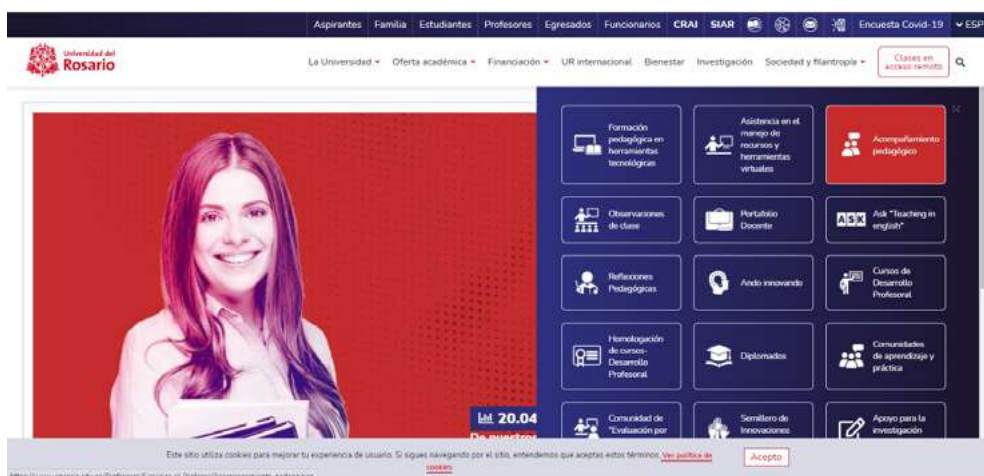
Aspirantes Familia Estudiantes Profesores Egresados Funcionarios CRAI SIAR Encuesta Covid-19 ESP

Universidad del Rosario

La Universidad Oferta académica Financiación UR internacional Bienestar Investigación Sociedad y filantropía Clases en acceso remoto

Formación pedagógica en herramientas tecnológicas

Asistencia en el manejo de recursos y herramientas virtuales

Acompañamiento pedagógico

Observaciones de clase

Portafolio Docente

Ask "Teaching in english"

Reflexiones Pedagógicas

Ando innovando

Cursos de Desarrollo Profesoral

Homologación de cursos- Desarrollo Profesoral

Diplomados

Comunidades de aprendizaje y práctica

Comunidad de "Evaluación por

Semillero de Innovaciones

Apoyo para la investigación

20.04

De nuestros

Este sitio utiliza cookies para mejorar tu experiencia de usuario. Si sigues navegando por el sitio, entendemos que aceptas estos términos. Ver política de cookies

Acepto

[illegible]